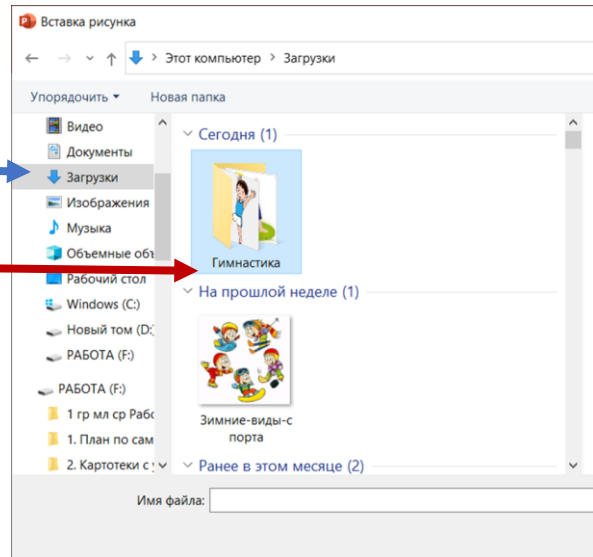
Вставка рисунка

Этот компьютер > Загрузки

Упорядочить ▾ Новая папка

Видео
Документы
Загрузки
Изображения
Музыка
Объемные объ
Рабочий стол
Windows (C:)
Новый том (D:)
РАБОТА (F:)

РАБОТА (F:)
1 гр мл ср Рабо
1. План по сам
2. Картотеки с у

Сегодня (1)

Гимнастика

На прошлой неделе (1)

Зимние-виды-спорта

Ранее в этом месяце (2)

Имя файла: